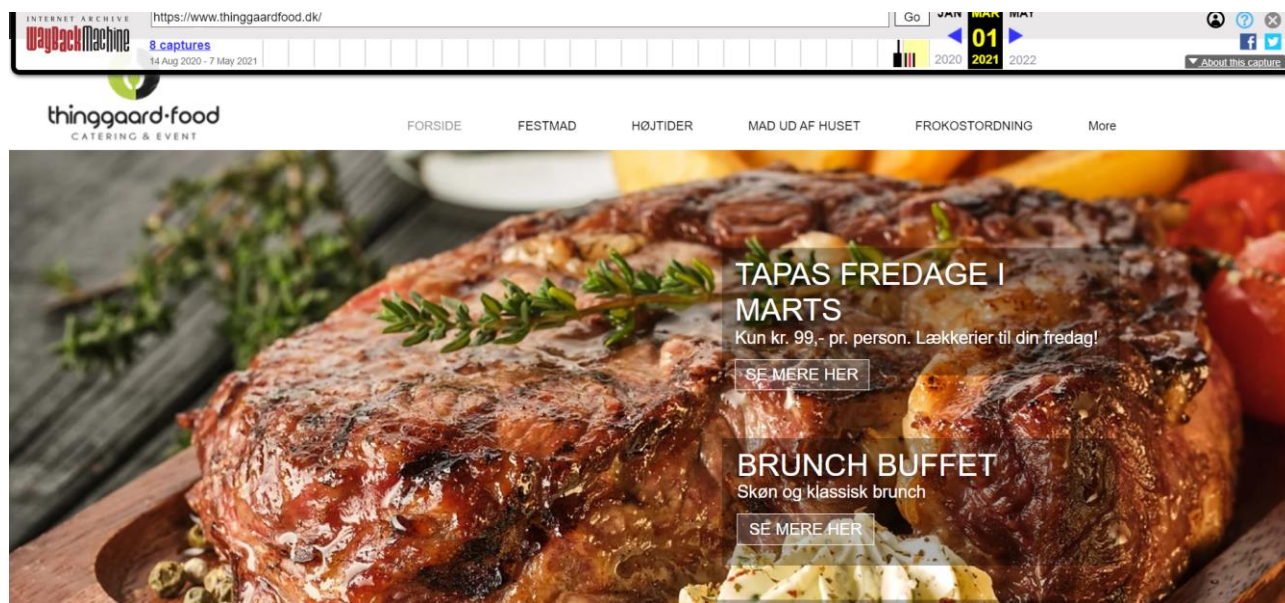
INTERNET ARCHIVE
WayBackMachine
https://www.thinggaardfood.dk/
Go
JAN MAR MAY
8 captures
14 Aug 2020 - 7 May 2021
01
2020 2021 2022
About this capture

thinggaard·food
CATERING & EVENT

FORSIDE
FESTMAD
HØJTIDER
MAD UD AF HUSET
FROKOSTORDNING
More

TAPAS FREDAGE I MARTS
Kun kr. 99,- pr. person. Lækkerier til din fredag!
SE MERE HER

BRUNCH BUFFET
Skøn og klassisk brunch
SE MERE HER